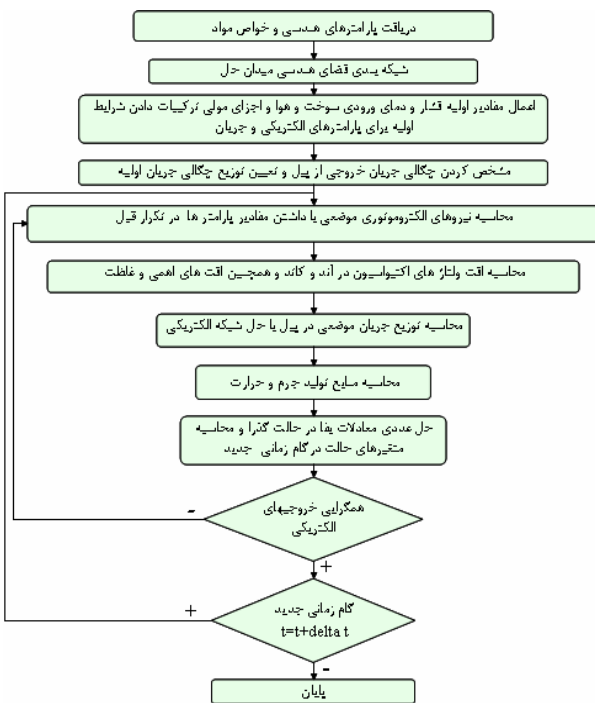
دریافت پارامترهای هندسی و خواص مواد

شبکه بندی فضای هندسی میدان حل

اعمال مقادیر اولیه فشار و دمای ورودی سوخت و هوا و اجزای مولی ترکیبات دادن شرایط اولیه برای پارامترهای الکتریکی و جریان

مشخص کردن چگالی جریان خروجی از پیل و تعیین توزیع چگالی جریان اولیه

محاسبه نیروهای الکتروموتوری موضعی با داشتن مقادیر پارامترها در تکرار قبل

محاسبه افت ولتاژ های اکتیواسیون در آند و کاتد و همچنین افت های اهمی و غلظت

محاسبه توزیع جریان موضعی در پیل با حل شبکه الکتریکی

محاسبه منابع تولید جرم و حرارت

حل عددی معادلات بقا در حالت گذرا و محاسبه متغیرهای حالت در گام زمانی جدید

همگرایی خروجیهای الکتریکی

-

+

گام زمانی جدید
t=t+delta t

+

-

پایان